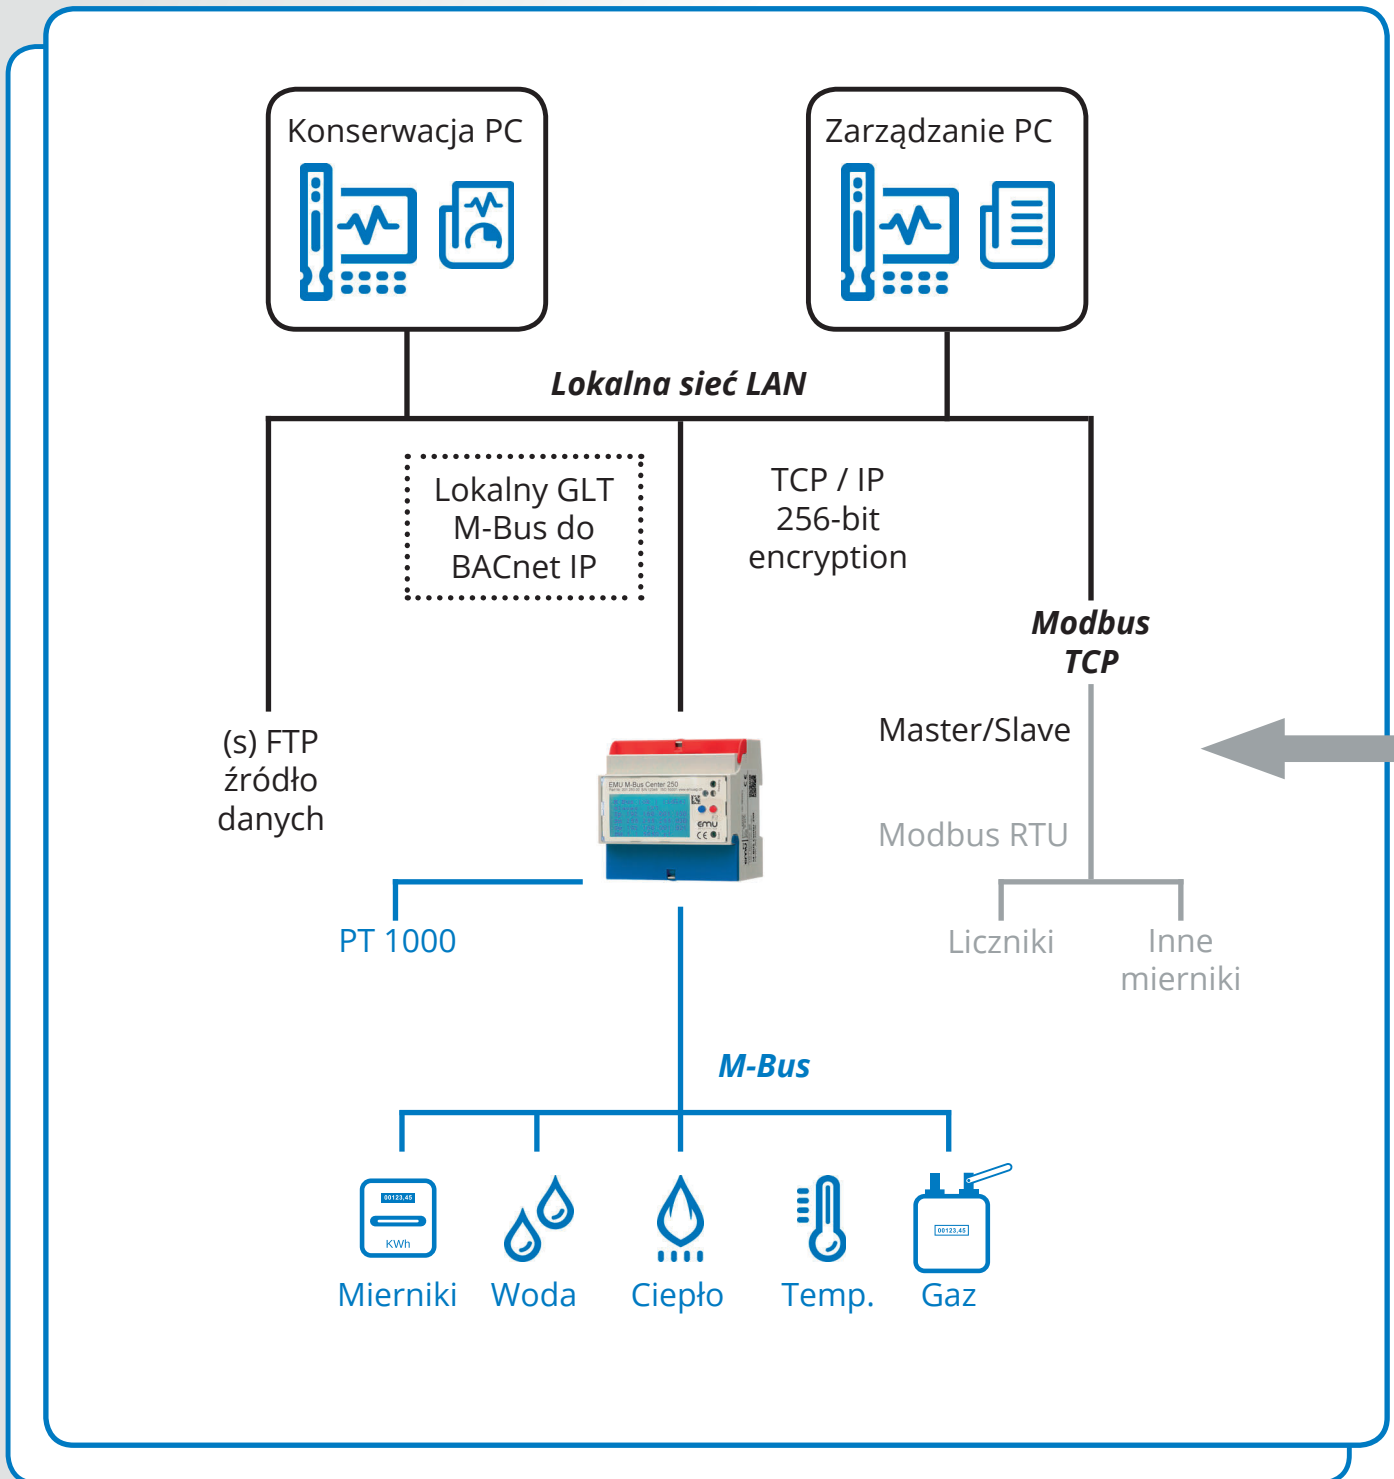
Konserwacja PC

Zarządzanie PC

Lokalna sieć LAN

Lokalny GLT M-Bus do BACnet IP

TCP / IP 256-bit encryption

Modbus TCP

Master/Slave

(s) FTP źródło danych

EMU M-Bus Center 250

emu

Modbus RTU

PT 1000

Liczniki

Inne mierniki

M-Bus

00123,45
KWh

00123,45

Mierniki

Woda

Ciepło

Temp.

Gaz